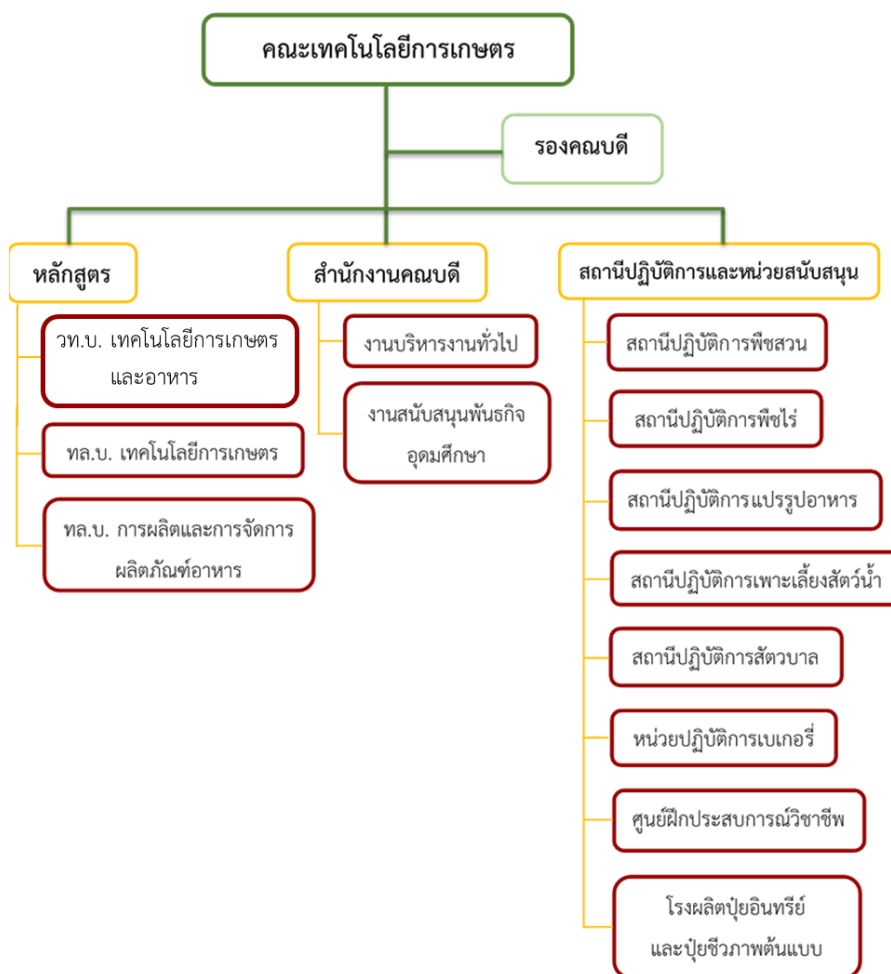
คณะเทคโนโลยีการเกษตร

รองคณบดี

หลักสูตร

วท.บ. เทคโนโลยีการเกษตรและอาหาร

ทล.บ. เทคโนโลยีการเกษตร

ทล.บ. การผลิตและการจัดการผลิตภัณฑ์อาหาร

สำนักงานคณบดี

งานบริหารงานทั่วไป

งานสนับสนุนพันธกิจอุดมศึกษา

สถานีปฏิบัติการและหน่วยสนับสนุน

สถานีปฏิบัติการพืชสวน

สถานีปฏิบัติการพืชไร่

สถานีปฏิบัติการแปรรูปอาหาร

สถานีปฏิบัติการเพาะเลี้ยงสัตว์น้ำ

สถานีปฏิบัติการสัตวบาล

หน่วยปฏิบัติการเบเกอรี่

ศูนย์ฝึกประสบการณ์วิชาชีพ

โรงผลิตปุ๋ยอินทรีย์และปุ๋ยชีวภาพต้นแบบ